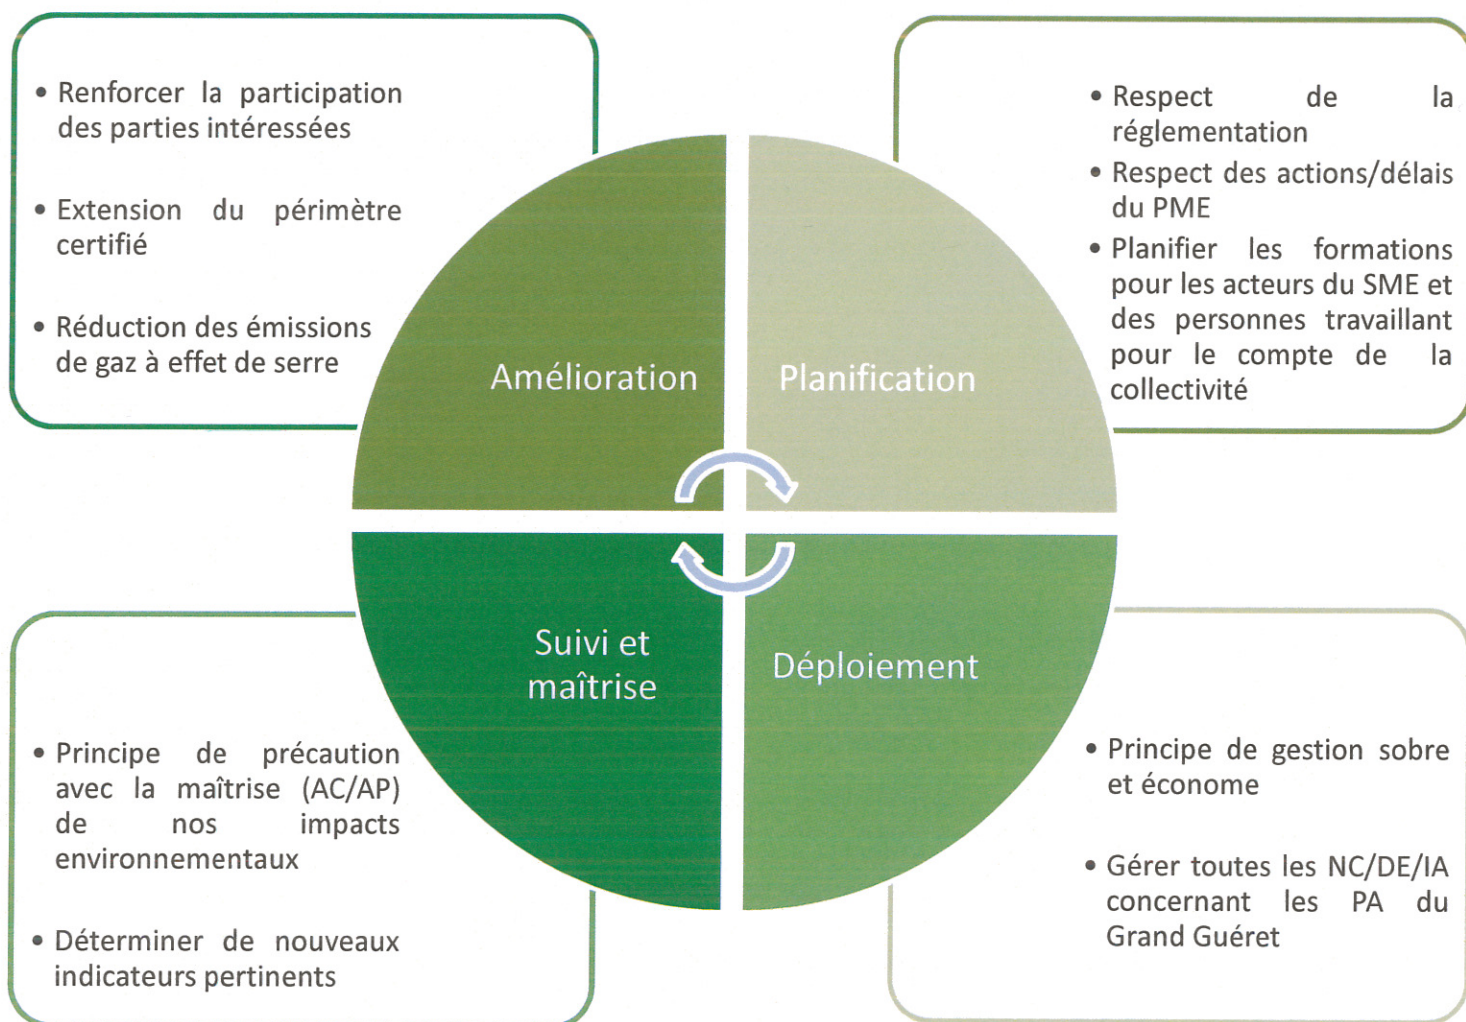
• Renforcer la participation des parties intéressées

• Extension du périmètre certifié

• Réduction des émissions de gaz à effet de serre

• Respect de la réglementation

• Respect des actions/délais du PME

• Planifier les formations pour les acteurs du SME et des personnes travaillant pour le compte de la collectivité

Amélioration

Planification

Suivi et maîtrise

Déploiement

• Principe de précaution avec la maîtrise (AC/AP) de nos impacts environnementaux

• Déterminer de nouveaux indicateurs pertinents

• Principe de gestion sobre et économe

• Gérer toutes les NC/DE/IA concernant les PA du Grand Guéret